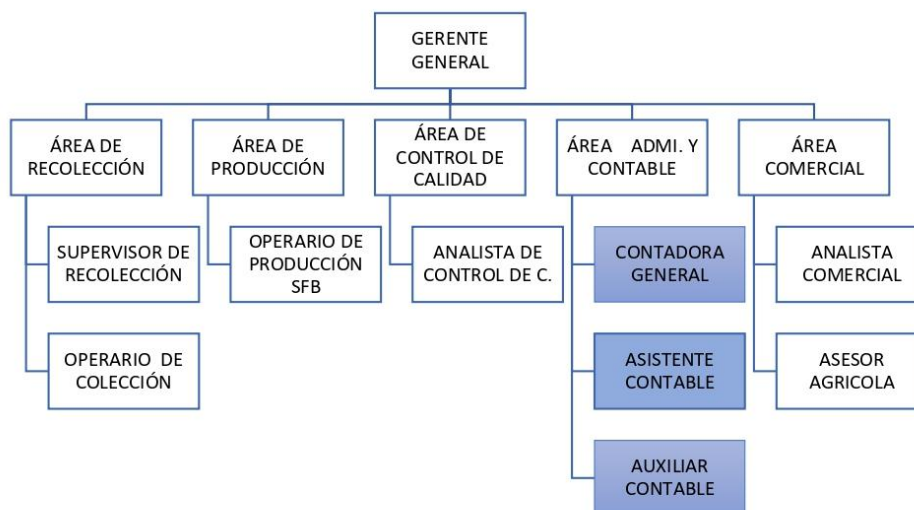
GERENTE GENERAL

ÁREA DE RECOLECCIÓN

SUPERVISOR DE RECOLECCIÓN

OPERARIO DE COLECCIÓN

ÁREA DE PRODUCCIÓN

OPERARIO DE PRODUCCIÓN SFB

ÁREA DE CONTROL DE CALIDAD

ANALISTA DE CONTROL DE C.

ÁREA ADMI. Y CONTABLE

CONTADORA GENERAL

ASISTENTE CONTABLE

AUXILIAR CONTABLE

ÁREA COMERCIAL

ANALISTA COMERCIAL

ASESOR AGRICOLA